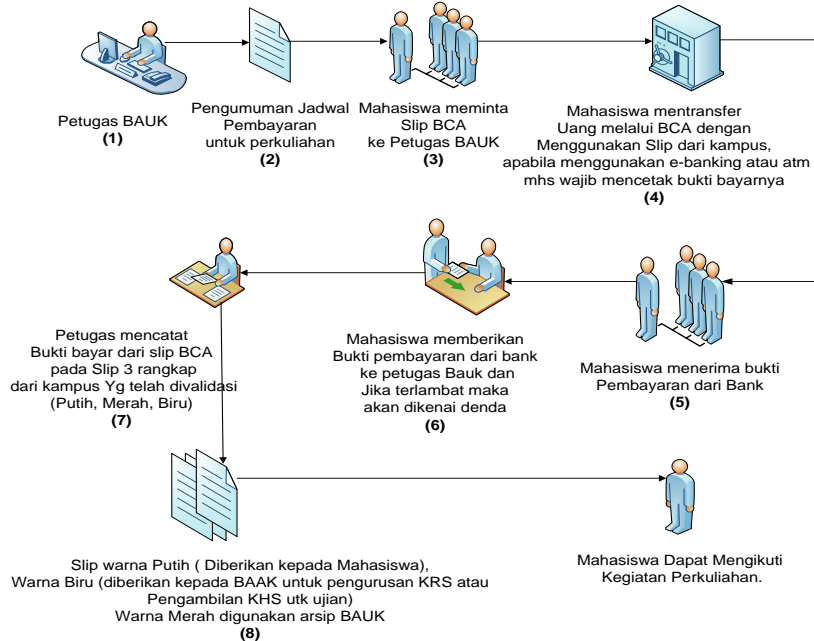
Petugas BAUK
(1)

Pengumuman Jadwal Pembayaran untuk perkuliahan
(2)

Mahasiswa meminta Slip BCA ke Petugas BAUK
(3)

Mahasiswa mentransfer Uang melalui BCA dengan Menggunakan Slip dari kampus, apabila menggunakan e-banking atau atm mhs wajib mencetak bukti bayarnya
(4)

Mahasiswa menerima bukti Pembayaran dari Bank
(5)

Mahasiswa memberikan Bukti pembayaran dari bank ke petugas Bauk dan Jika terlambat maka akan dikenai denda
(6)

Petugas mencatat Bukti bayar dari slip BCA pada Slip 3 rangkap dari kampus Yg telah divalidasi (Putih, Merah, Biru)
(7)

Slip warna Putih ( Diberikan kepada Mahasiswa), Warna Biru (diberikan kepada BAAK untuk pengurusan KRS atau Pengambilan KHS utk ujian) Warna Merah digunakan arsip BAUK
(8)

Mahasiswa Dapat Mengikuti Kegiatan Perkuliahan.